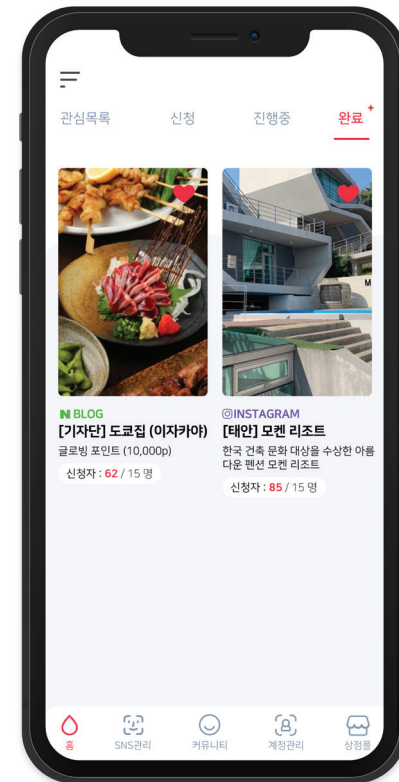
관심목록 신청 진행중 완료 +

N BLOG
[기자단] 도쿄집 (이자카야)
글로빙 포인트 (10,000p)
신청자 : 62 / 15 명

INSTAGRAM
[태안] 모켄 리조트
한국 건축 문화 대상을 수상한 아름다운 펜션 모켄 리조트
신청자 : 85 / 15 명

홈 SNS관리 커뮤니티 계정관리 상점몰